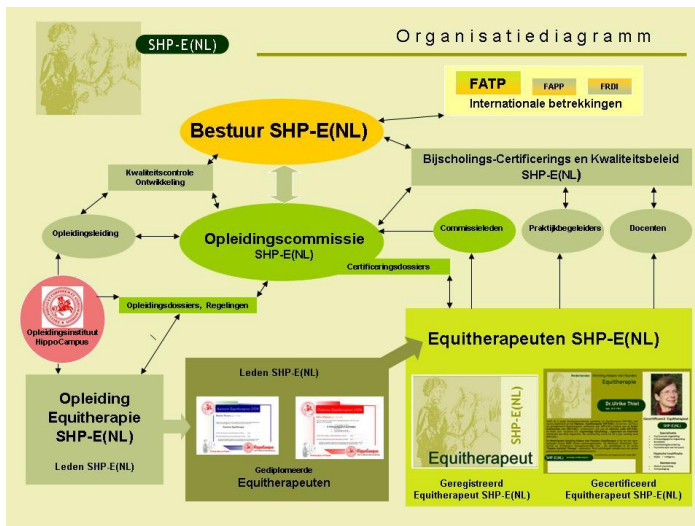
SHP-E(NL)

Organisatiediagramm

FATP
FAPP
FRDI
Internationale betrekkingen

Bestuur SHP-E(NL)

Kwaliteitscontrole Ontwikkeling

Bijscholings-Certificerings en Kwaliteitsbeleid SHP-E(NL)

Opleidingsleiding

Opleidingscommissie SHP-E(NL)

Commissieleden

Praktijkbegeleiders

Docenten

Certificeringsdossiers

Opleidingsinstituut HippoCampus

Opleidingsdossiers, Regelingen

Equitherapeuten SHP-E(NL)

Leden SHP-E(NL)

Opleiding Equitherapie SHP-E(NL)

Leden SHP-E(NL)

Gediplomeerde Equitherapeuten

SHP-E(NL)

Equitherapeut

Dr. Ulrike Thiel

Geregistreerd Equitherapeut SHP-E(NL)

Gecertificeerd Equitherapeut SHP-E(NL)